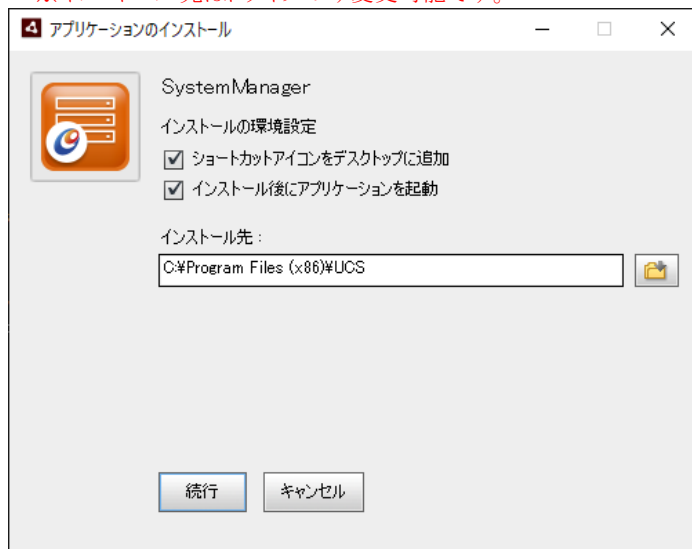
アプリケーションのインストール

SystemManager

インストールの環境設定

ショートカットアイコンをデスクトップに追加

インストール後にアプリケーションを起動

インストール先：

C:¥Program Files (x86)¥UCS

続行

キャンセル